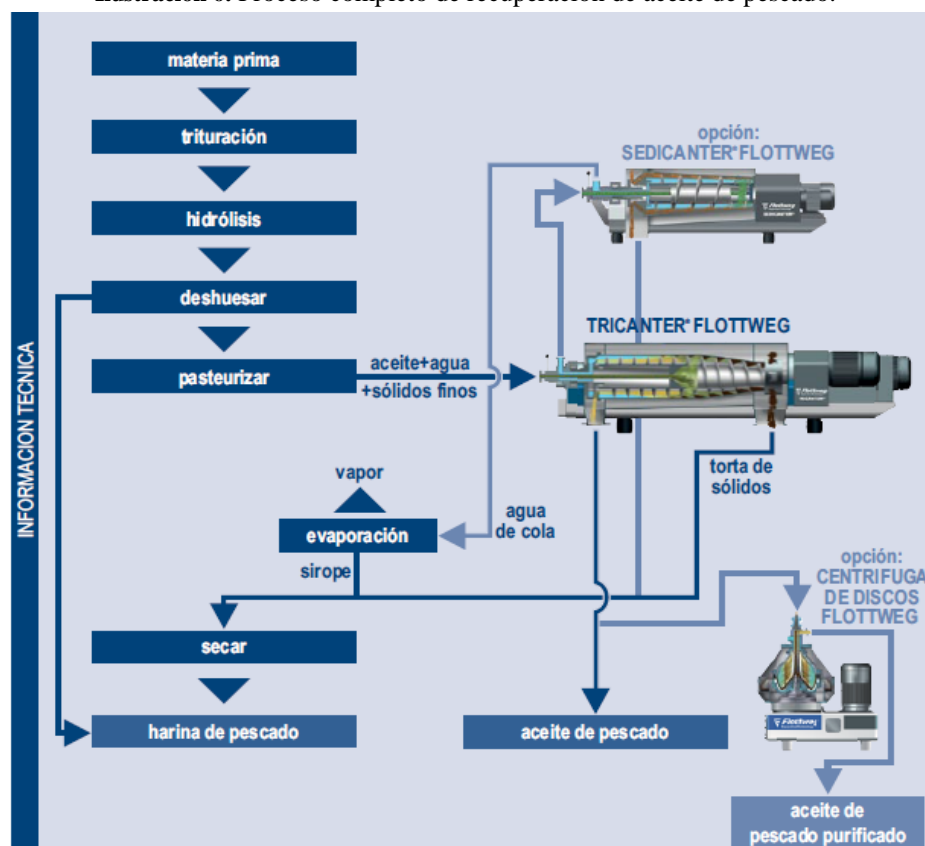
Ilustración 6. Proceso completo de recuperación de aceite de pescado.

INFORMACION TECNICA

materia prima

trituración

hidrólisis

deshuesar

pasteurizar

aceite+agua +sólidos finos

opción: SEDICANTER® FLOTTWEG

TRICANTER® FLOTTWEG

vapor

evaporación

agua de cola

torta de sólidos

sirope

secar

harina de pescado

aceite de pescado

opción: CENTRIFUGA DE DISCOS FLOTTWEG

aceite de pescado purificado